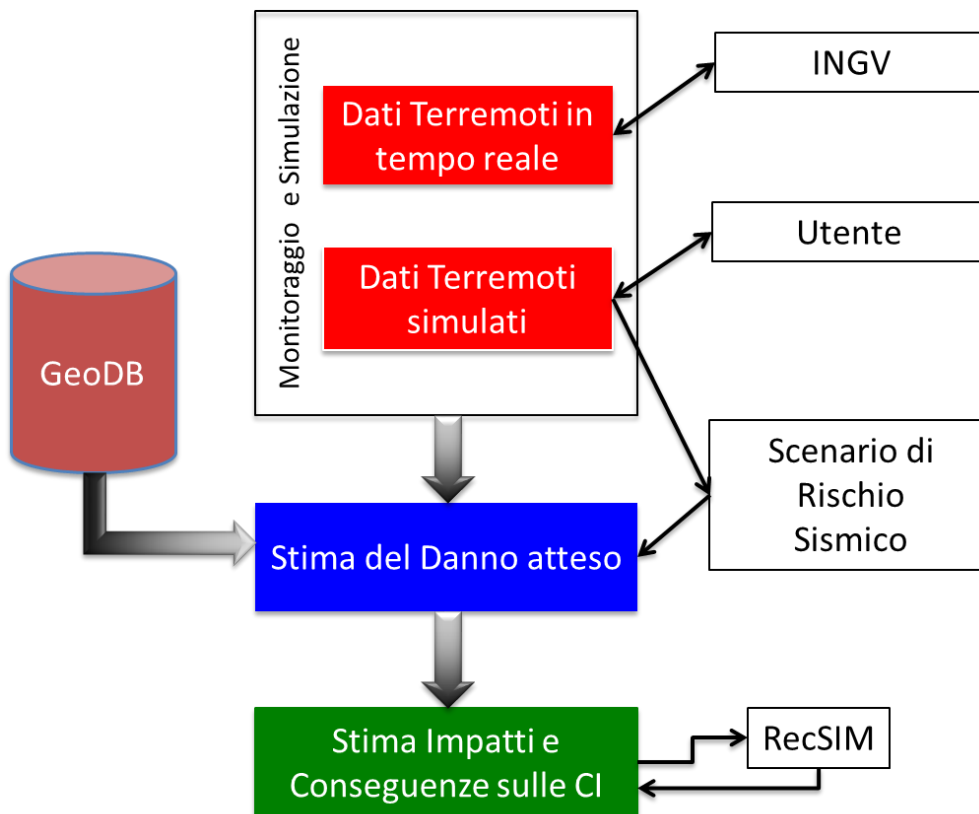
Monitoraggio e Simulazione

Dati Terremoti in tempo reale

Dati Terremoti simulati

INGV

Utente

Scenario di Rischio Sismico

GeoDB

Stima del Danno atteso

Stima Impatti e Conseguenze sulle CI

RecSIM